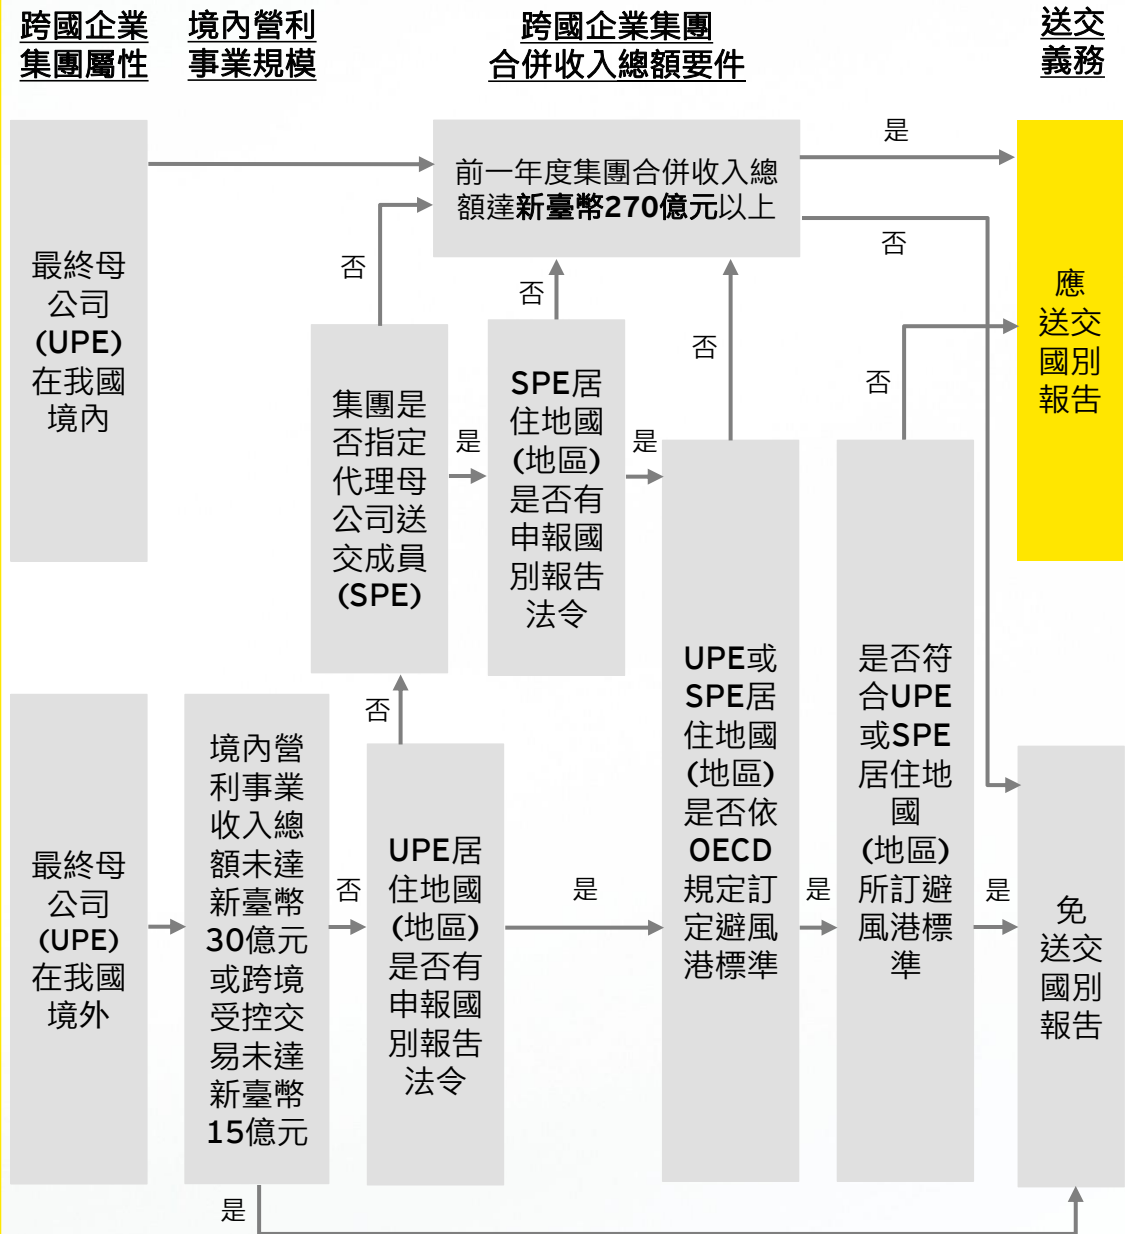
跨國企業集團屬性

境內營利事業規模

跨國企業集團合併收入總額要件

送交義務

最終母公司(UPE)在我國境內

前一年度集團合併收入總額達新臺幣270億元以上

是

否

應送交國別報告

否

否

否

否

集團是否指定代理母公司送交成員(SPE)

是

SPE居住地國(地區)是否有申報國別報告法令

是

否

最終母公司(UPE)在我國境外

境內營利事業收入總額未達新臺幣30億元或跨境受控交易未達新臺幣15億元

否

UPE居住地國(地區)是否有申報國別報告法令

是

UPE或SPE居住地國(地區)是否依OECD規定訂定避風港標準

是

是否符合UPE或SPE居住地國(地區)所訂避風港標準

是

免送交國別報告

是